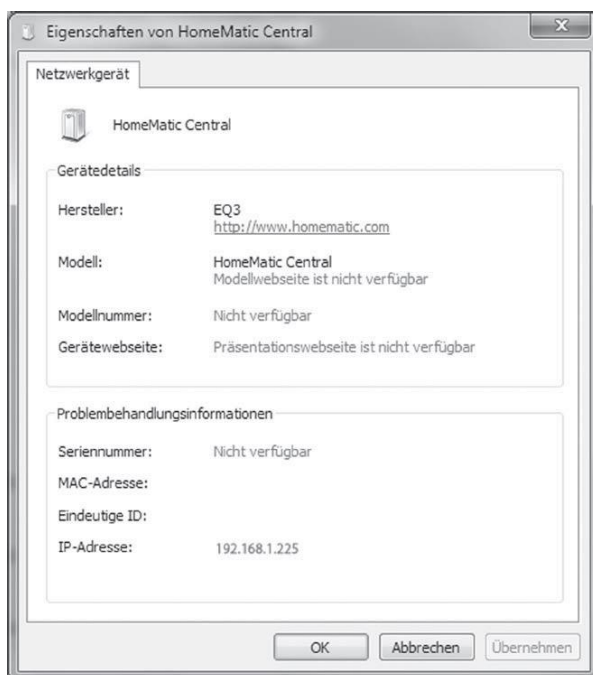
Eigenschaften von HomeMatic Central

Netzwerkgerät

HomeMatic Central

Gerätedetails

Hersteller: EQ3
http://www.homematic.com

Modell: HomeMatic Central
Modellwebseite ist nicht verfügbar

Modellnummer: Nicht verfügbar

Gerätewebseite: Präsentationswebseite ist nicht verfügbar

Problembehandlungsinformationen

Seriennummer: Nicht verfügbar

MAC-Adresse:

Eindeutige ID:

IP-Adresse: 192.168.1.225

OK Abbrechen Übernehmen